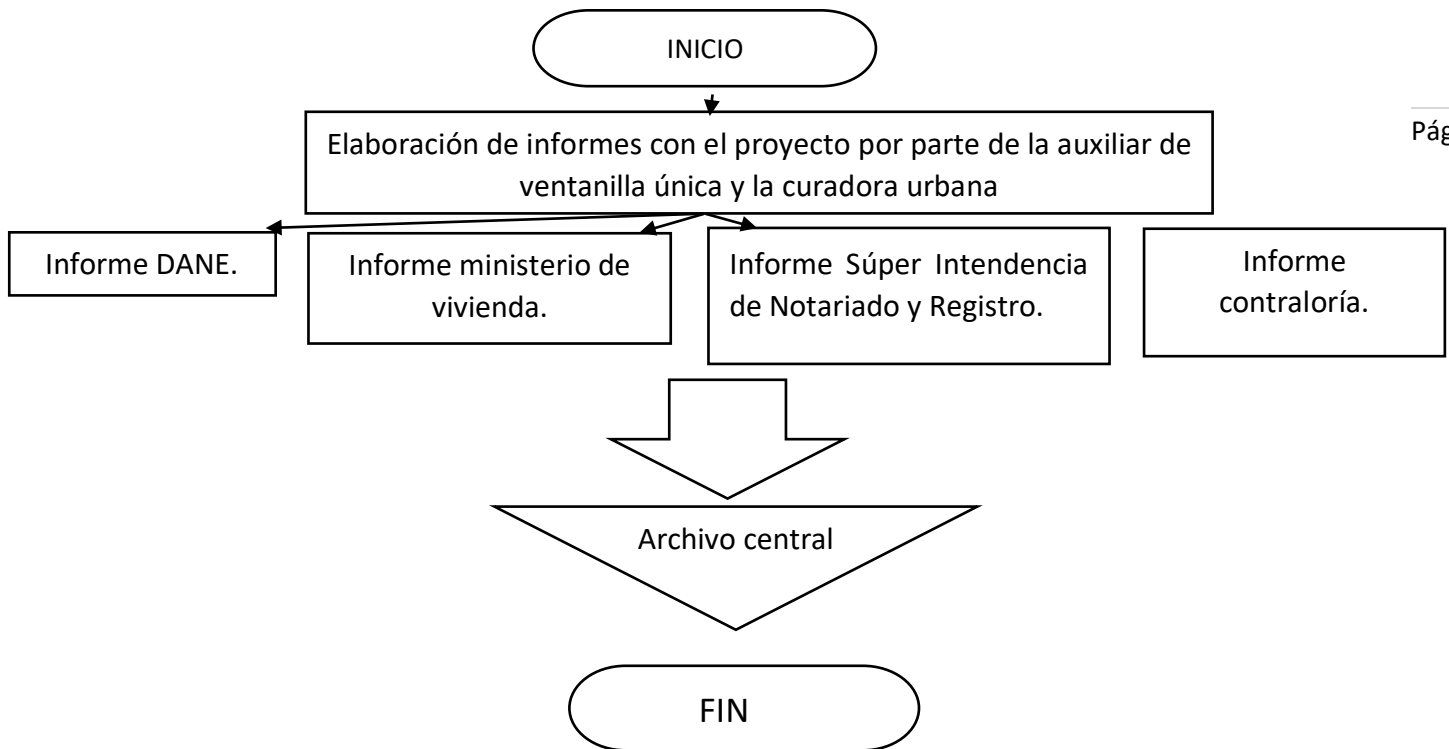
INICIO

Elaboración de informes con el proyecto por parte de la auxiliar de ventanilla única y la curadora urbana

Pág

Informe DANE.

Informe ministerio de vivienda.

Informe Súper Intendencia de Notariado y Registro.

Informe contraloría.

Archivo central

FIN